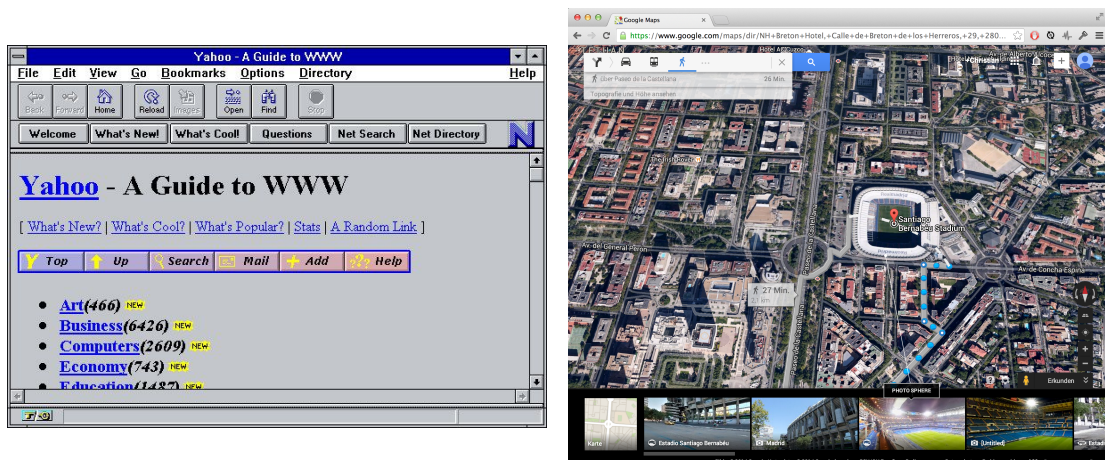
Yahoo - A Guide to WWW

File Edit View Go Bookmarks Options Directory Help

Back Forward Home Reload Images Open Find Stop

Welcome What's New! What's Cool! Questions Net Search Net Directory

Yahoo - A Guide to WWW

[ What's New? | What's Cool? | What's Popular? | Stats | A Random Link ]

Top Up Search Mail Add Help

- Art(466) NEW
- Business(6426) NEW
- Computers(2609) NEW
- Economy(743) NEW
- Education(1487) NEW

Google Maps

https://www.google.com/maps/dir/NH+Breton+Hotel,+Calle+de+Breton+de+los+Herreros,+29,+280...

+Christian

über Paseo de la Castellana 26 Min.

Topografie und Höhe ansehen

Santiago Bernabéu Stadium

Av. del General Perón

Av. de Concha Espina

Paseo de la Castellana

27 Min. 2 km

Erkunden

PHOTO SPHERE

Karte

Estadio Santiago Bernabéu

Madrid

[Untitled]